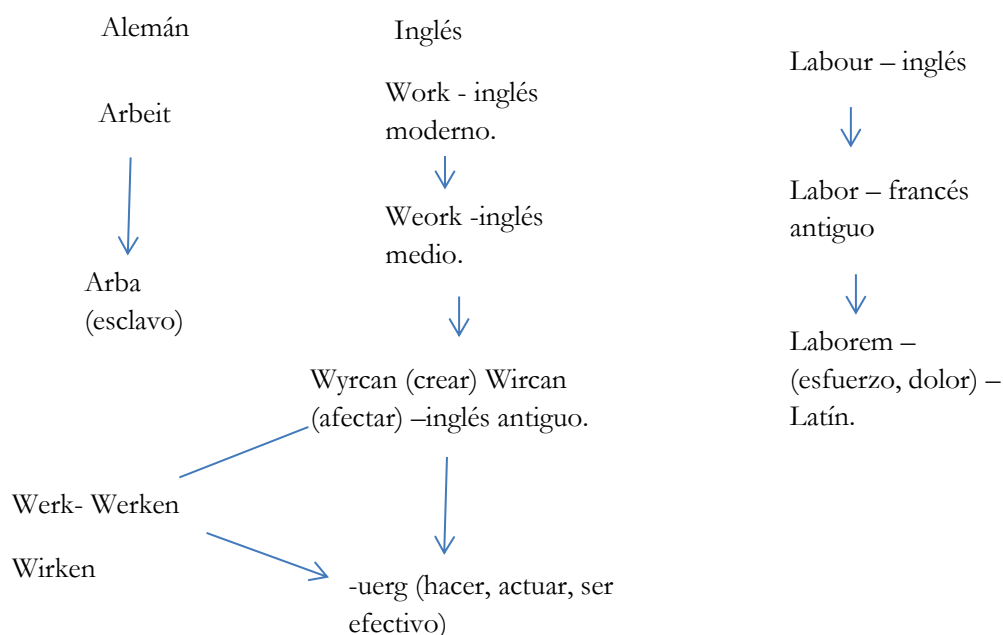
Alemán

Arbeit

Arba
(esclavo)

Inglés

Work - inglés moderno.

Weork -inglés medio.

Wyrcan (crear) Wircan (afectar) –inglés antiguo.

Werk- Werken

Wirken

-uerg (hacer, actuar, ser efectivo)

Labour – inglés

Labor – francés antiguo

Laborem – (esfuerzo, dolor) – Latín.